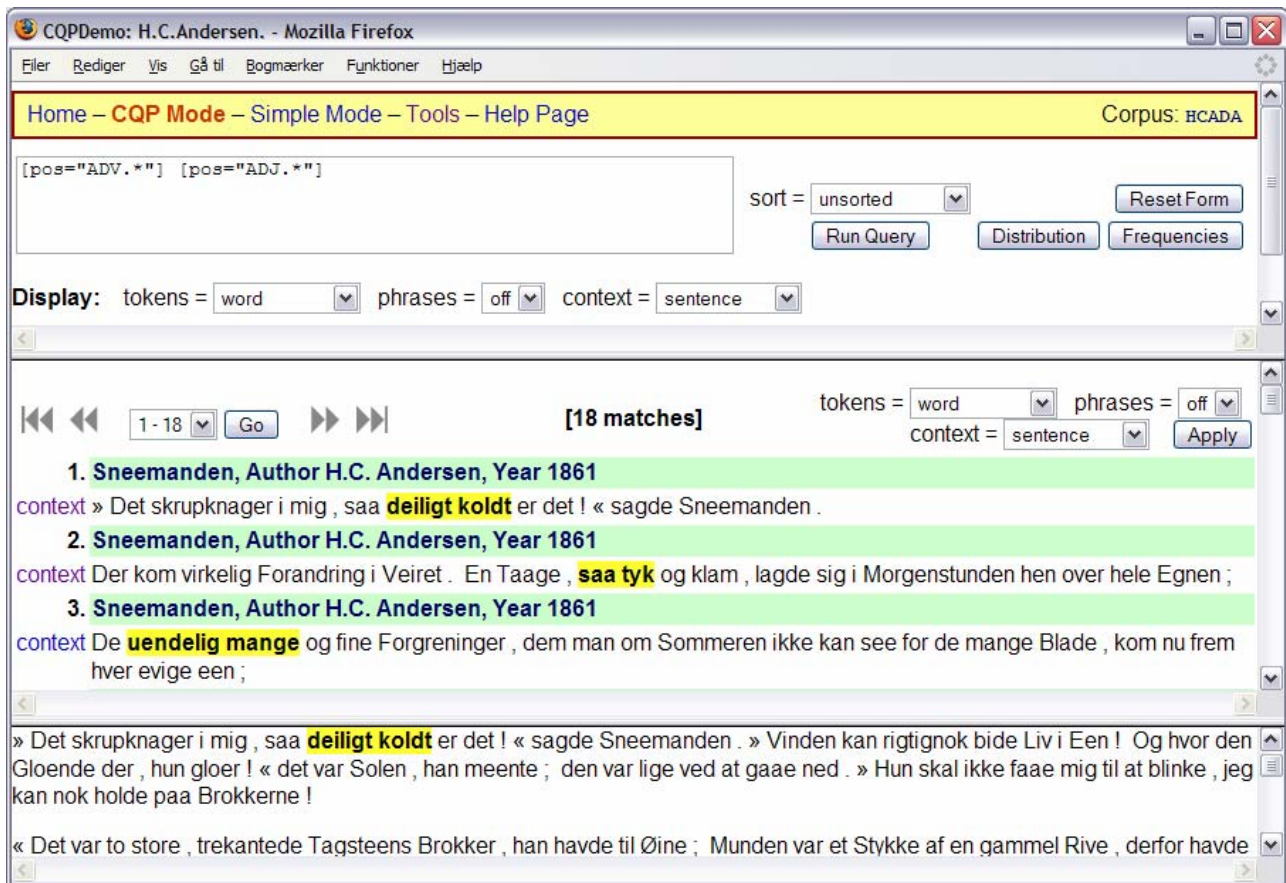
CQPDemo: H.C.Andersen. - Mozilla Firefox

Filer Rediger Vis Gå til Bogmærker Funktioner Hjælp

Home – CQP Mode – Simple Mode – Tools – Help Page

Corpus: HCADA

[pos="ADV.*"] [pos="ADJ.*"]

sort = unsorted

Reset Form

Run Query

Distribution

Frequencies

Display: tokens = word phrases = off context = sentence

1 - 18 Go

[18 matches]

tokens = word phrases = off
context = sentence Apply

1. Sneemanden, Author H.C. Andersen, Year 1861

context » Det skrupknager i mig , saa deiligt koldt er det ! « sagde Sneemanden .

2. Sneemanden, Author H.C. Andersen, Year 1861

context Der kom virkelig Forandring i Veiret . En Taage , saa tyk og klam , lagde sig i Morgenstunden hen over hele Egnen ;

3. Sneemanden, Author H.C. Andersen, Year 1861

context De uendelig mange og fine Forgreninger , dem man om Sommeren ikke kan see for de mange Blade , kom nu frem hver evige een ;

» Det skrupknager i mig , saa deiligt koldt er det ! « sagde Sneemanden . » Vinden kan rigtignok bide Liv i Een ! Og hvor den Gloende der , hun gloer ! « det var Solen , han meente ; den var lige ved at gaae ned . » Hun skal ikke faae mig til at blinke , jeg kan nok holde paa Brokkerne !

« Det var to store , trekantede Tagsteens Brokker , han havde til Øine ; Munden var et Stykke af en gammel Rive , derfor havde